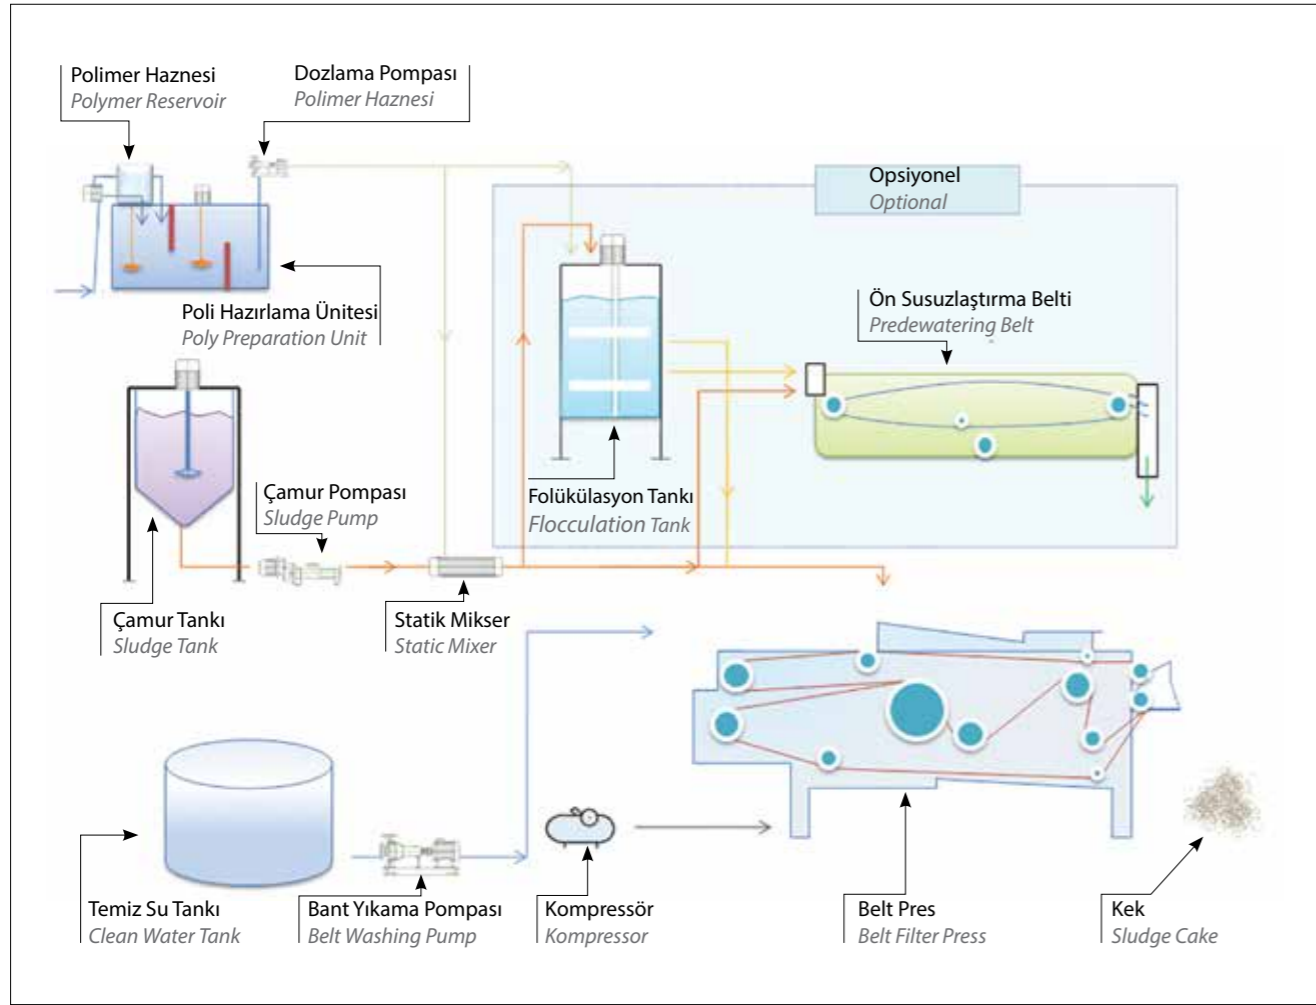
Polimer Haznesi
Polymer Reservoir

Dozlama Pompası
Polimer Haznesi

Opsiyonel
Optional

Poli Hazırlama Ünitesi
Poly Preparation Unit

Ön Susuzlaştırma Belti
Predewatering Belt

Folükülasyon Tankı
Flocculation Tank

Çamur Pompası
Sludge Pump

Çamur Tankı
Sludge Tank

Statik Mikser
Static Mixer

Temiz Su Tankı
Clean Water Tank

Bant Yıkama Pompası
Belt Washing Pump

Kompressör
Kompressor

Belt Pres
Belt Filter Press

Kek
Sludge Cake